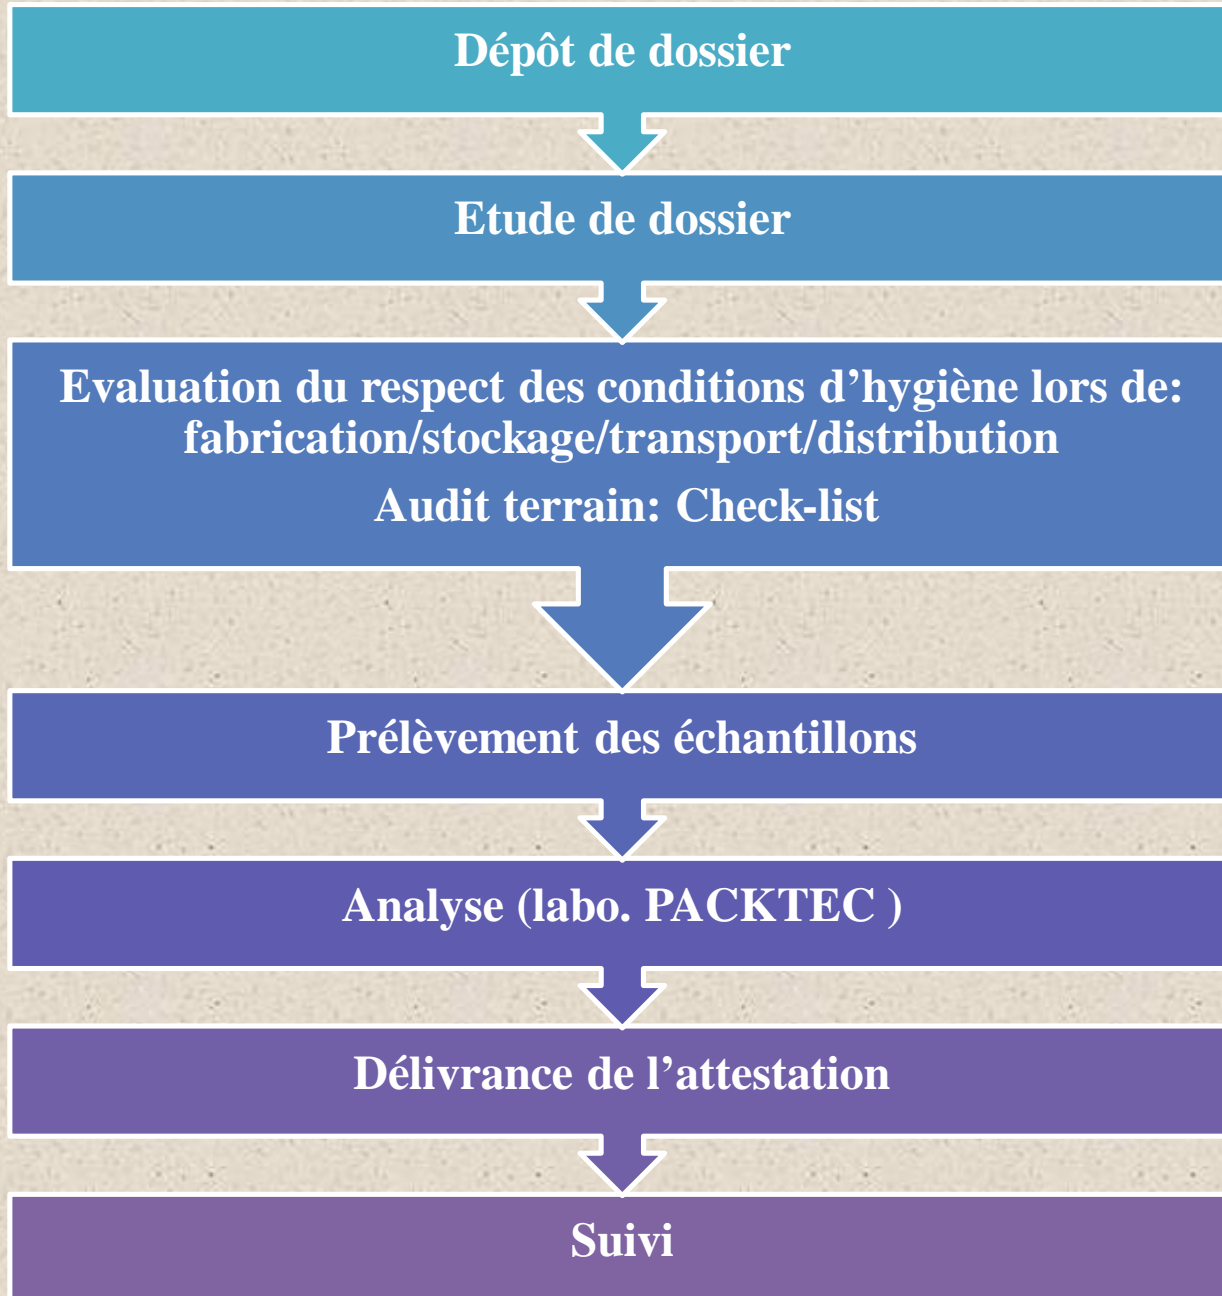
Dépôt de dossier

Etude de dossier

Evaluation du respect des conditions d’hygiène lors de: fabrication/stockage/transport/distribution

Audit terrain: Check-list

Prélèvement des échantillons

Analyse (labo. PACKTEC )

Délivrance de l’attestation

Suivi